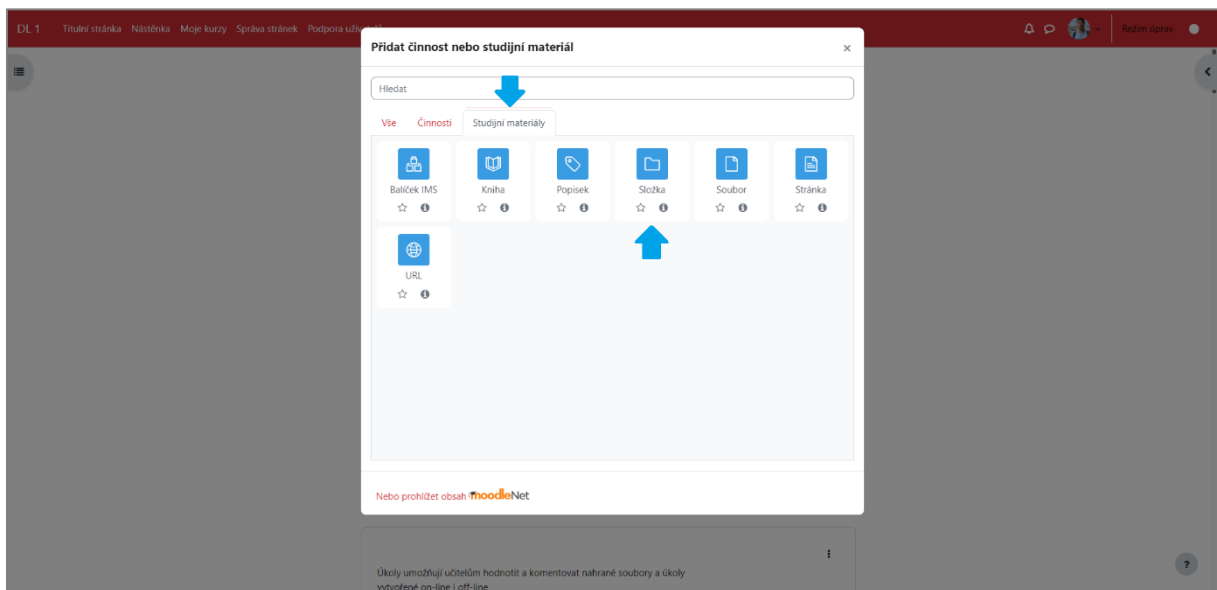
DL 1 Titulní stránka Nástěnka Moje kurzy Správa stránek Podpora uživ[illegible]

Režim úprav

Přidat činnost nebo studijní materiál

×

Hledat

Vše Činnosti Studijní materiály

Balíček IMS

Kniha

Popisek

Složka

Soubor

Stránka

URL

Nebo prohlížet obsah moodleNet

Úkoly umožňují učitelům hodnotit a komentovat nahrané soubory a úkoly vytvořené on-line i off-line

?